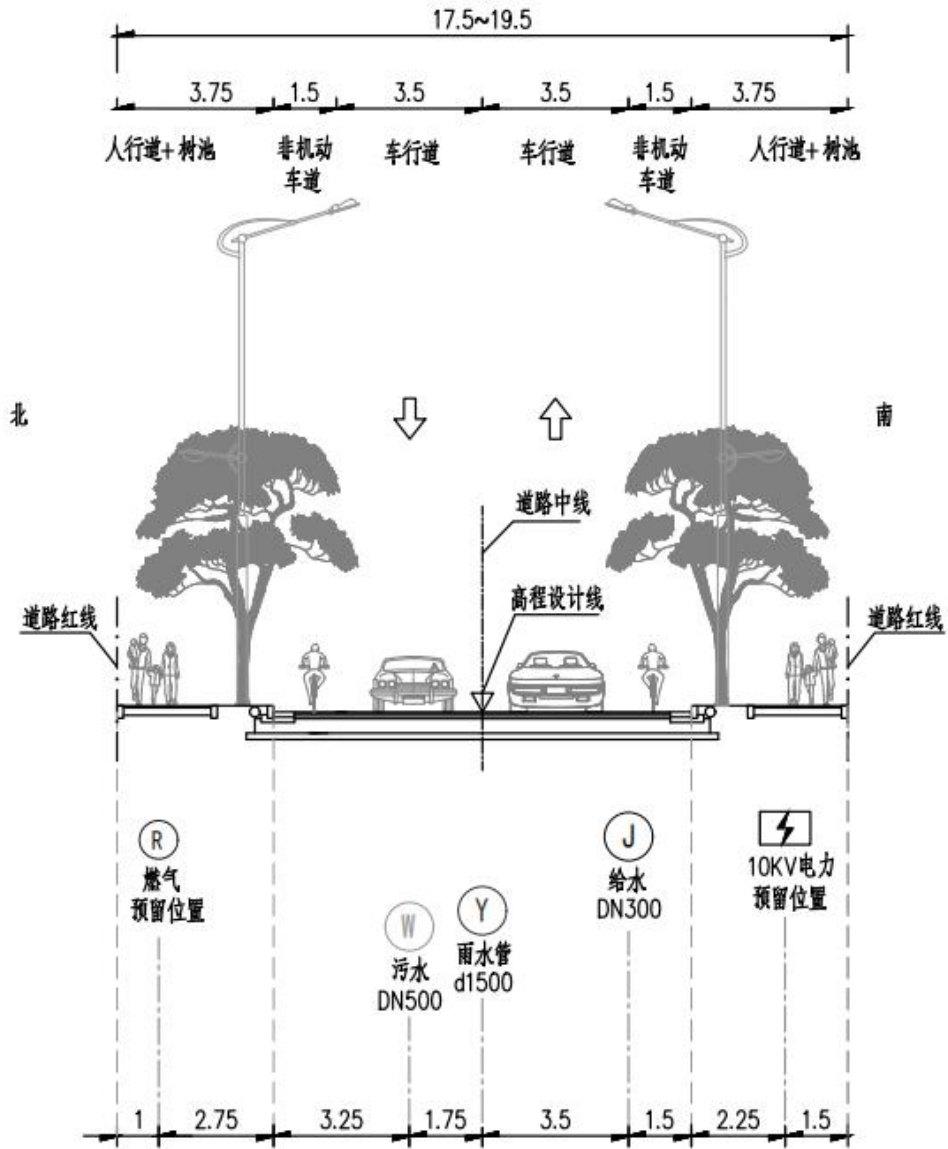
17.5~19.5

3.75　1.5　3.5　3.5　1.5　3.75

人行道+树池　非机动车道　车行道　车行道　非机动车道　人行道+树池

北

南

道路中线

高程设计线

道路红线

道路红线

R
燃气
预留位置

W
污水
DN500

Y
雨水管
d1500

J
给水
DN300

10KV电力
预留位置

1　2.75　3.25　1.75　3.5　1.5　2.25　1.5